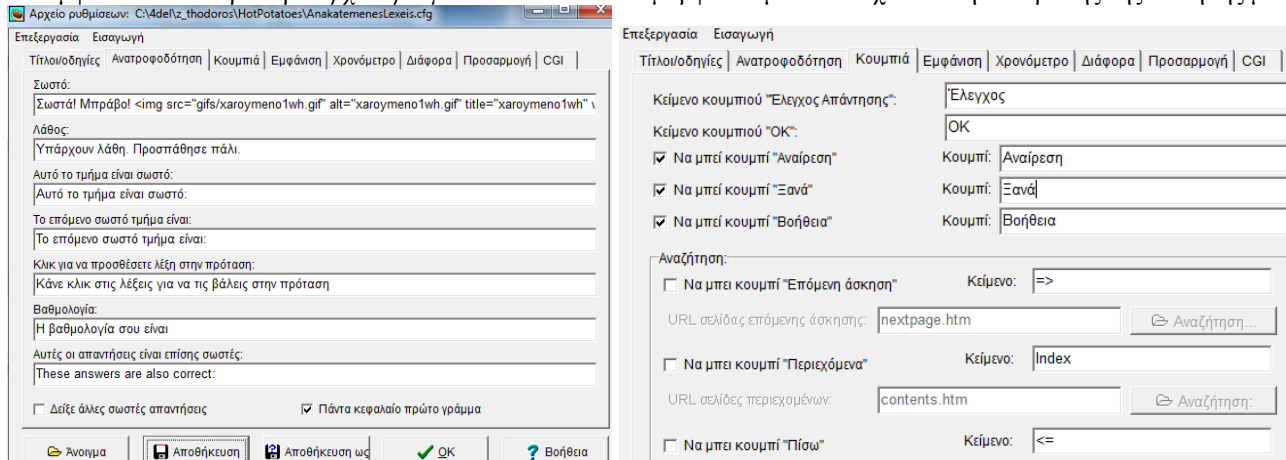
Αρχείο ρυθμίσεων: C:\4del\z_thodoros\HotPotatoes\AnakatemenesLexeis.cfg

Επεξεργασία Εισαγωγή

Τίτλοι/οδηγίες | Ανατροφοδότηση | Κουμπιά | Εμφάνιση | Χρονόμετρο | Διάφορα | Προσαρμογή | CGI

Σωστό:
Σωστά! Μπράβο! <img src="gifs/xaroymeno1wh.gif" alt="xaroymeno1wh.gif" title="xaroymeno1wh"

Λάθος:
Υπάρχουν λάθη. Προσπάθησε πάλι.

Αυτό το τμήμα είναι σωστό:
Αυτό το τμήμα είναι σωστό:

Το επόμενο σωστό τμήμα είναι:
Το επόμενο σωστό τμήμα είναι:

Κλικ για να προσθέσετε λέξη στην πρόταση:
Κάνε κλικ στις λέξεις για να τις βάλεις στην πρόταση

Βαθμολογία:
Η βαθμολογία σου είναι

Αυτές οι απαντήσεις είναι επίσης σωστές:
These answers are also correct:

Δείξε άλλες σωστές απαντήσεις

Πάντα κεφαλαίο πρώτο γράμμα

Άνοιγμα | Αποθήκευση | Αποθήκευση ως | OK | Βοήθεια

Επεξεργασία Εισαγωγή

Τίτλοι/οδηγίες | Ανατροφοδότηση | Κουμπιά | Εμφάνιση | Χρονόμετρο | Διάφορα | Προσαρμογή | CGI

Κείμενο κουμπιού "Έλεγχος Απάντησης": Έλεγχος

Κείμενο κουμπιού "ΟΚ": OK

Να μπεί κουμπί "Αναίρεση" Κουμπί: Αναίρεση

Να μπεί κουμπί "Ξανά" Κουμπί: Ξανά

Να μπεί κουμπί "Βοήθεια" Κουμπί: Βοήθεια

Αναζήτηση:

Να μπει κουμπί "Επόμενη άσκηση" Κείμενο: =>

URL σελίδας επόμενης άσκησης: nextpage.htm Αναζήτηση...

Να μπει κουμπί "Περιεχόμενα" Κείμενο: Index

URL σελίδες περιεχομένων: contents.htm Αναζήτηση:

Να μπει κουμπί "Πίσω" Κείμενο: <=